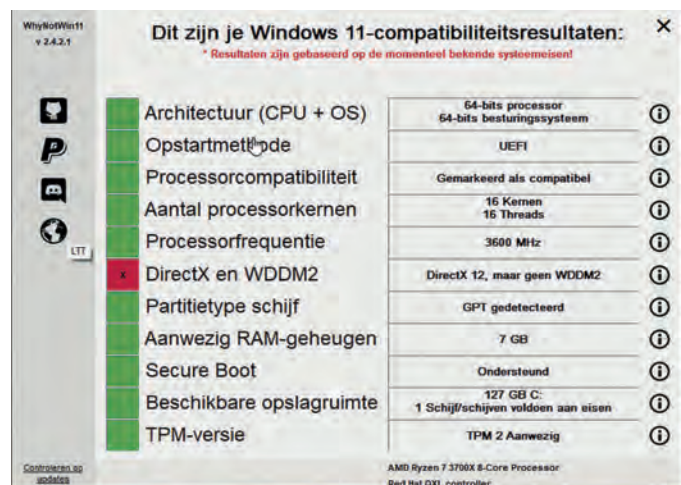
WhyNotWin11
v 2.4.2.1

Dit zijn je Windows 11-compatibiliteitsresultaten:
* Resultaten zijn gebaseerd op de momenteel bekende systeemeisen!

×

LTT

| | | | |
|---|---|---|---|
| | Architectuur (CPU + OS) | 64-bits processor 64-bits besturingssysteem | ⓘ |
| | Opstartmethode | UEFI | ⓘ |
| | Processorcompatibiliteit | Gemarkeerd als compatibel | ⓘ |
| | Aantal processorkernen | 16 Kernen 16 Threads | ⓘ |
| | Processorfrequentie | 3600 MHz | ⓘ |
| X | DirectX en WDDM2 | DirectX 12, maar geen WDDM2 | ⓘ |
| | Partitietype schijf | GPT gedetecteerd | ⓘ |
| | Aanwezig RAM-geheugen | 7 GB | ⓘ |
| | Secure Boot | Ondersteund | ⓘ |
| | Beschikbare opslagruimte | 127 GB C: 1 Schijf/schijven voldoen aan eisen | ⓘ |
| | TPM-versie | TPM 2 Aanwezig | ⓘ |

Controleren op updates

AMD Ryzen 7 3700X 8-Core Processor
Red Hat QXL controller